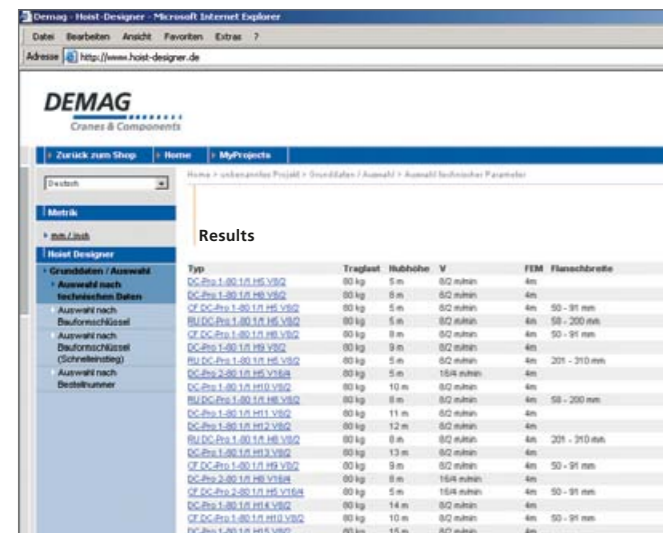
Demag - Hoist-Designer - Microsoft Internet Explorer

Datei Bearbeiten Ansicht Favoriten Extras ?

Adresse http://www.hoist-designer.de

DEMAG
Cranes & Components

Zurück zum Shop | Home | MyProjects

Deutsch

Metrik

mm / inch

Hoist Designer

Grunddaten / Auswahl
Auswahl nach technischen Daten
Auswahl nach Bauformschlüssel
Auswahl nach Bauformschlüssel (Schnelleinstieg)
Auswahl nach Bestellnummer

Home > unbenanntes Projekt > Grunddaten / Auswahl > Auswahl technischer Parameter

Results

| Typ | Traglast | Hubhöhe | V | FEM | Flanschbreite |
|---|---|---|---|---|---|
| DC-Pro 1-80 1/1 H5 V8/2 | 80 kg | 5 m | 8/2 m/min | 4m | |
| DC-Pro 1-80 1/1 H8 V8/2 | 80 kg | 8 m | 8/2 m/min | 4m | |
| CF DC-Pro 1-80 1/1 H5 V8/2 | 80 kg | 5 m | 8/2 m/min | 4m | 50 - 91 mm |
| RU DC-Pro 1-80 1/1 H5 V8/2 | 80 kg | 5 m | 8/2 m/min | 4m | 58 - 200 mm |
| CF DC-Pro 1-80 1/1 H8 V8/2 | 80 kg | 8 m | 8/2 m/min | 4m | 50 - 91 mm |
| DC-Pro 1-80 1/1 H9 V8/2 | 80 kg | 9 m | 8/2 m/min | 4m | |
| RU DC-Pro 1-80 1/1 H5 V8/2 | 80 kg | 5 m | 8/2 m/min | 4m | 201 - 310 mm |
| DC-Pro 2-80 1/1 H5 V16/4 | 80 kg | 5 m | 16/4 m/min | 4m | |
| DC-Pro 1-80 1/1 H10 V8/2 | 80 kg | 10 m | 8/2 m/min | 4m | |
| RU DC-Pro 1-80 1/1 H8 V8/2 | 80 kg | 8 m | 8/2 m/min | 4m | 58 - 200 mm |
| DC-Pro 1-80 1/1 H11 V8/2 | 80 kg | 11 m | 8/2 m/min | 4m | |
| DC-Pro 1-80 1/1 H12 V8/2 | 80 kg | 12 m | 8/2 m/min | 4m | |
| RU DC-Pro 1-80 1/1 H8 V8/2 | 80 kg | 8 m | 8/2 m/min | 4m | 201 - 310 mm |
| DC-Pro 1-80 1/1 H13 V8/2 | 80 kg | 13 m | 8/2 m/min | 4m | |
| CF DC-Pro 1-80 1/1 H9 V8/2 | 80 kg | 9 m | 8/2 m/min | 4m | 50 - 91 mm |
| DC-Pro 2-80 1/1 H8 V16/4 | 80 kg | 8 m | 16/4 m/min | 4m | |
| CF DC-Pro 2-80 1/1 H5 V16/4 | 80 kg | 5 m | 16/4 m/min | 4m | 50 - 91 mm |
| DC-Pro 1-80 1/1 H14 V8/2 | 80 kg | 14 m | 8/2 m/min | 4m | |
| CF DC-Pro 1-80 1/1 H10 V8/2 | 80 kg | 10 m | 8/2 m/min | 4m | 50 - 91 mm |
| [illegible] | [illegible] | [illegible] | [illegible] | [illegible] | |